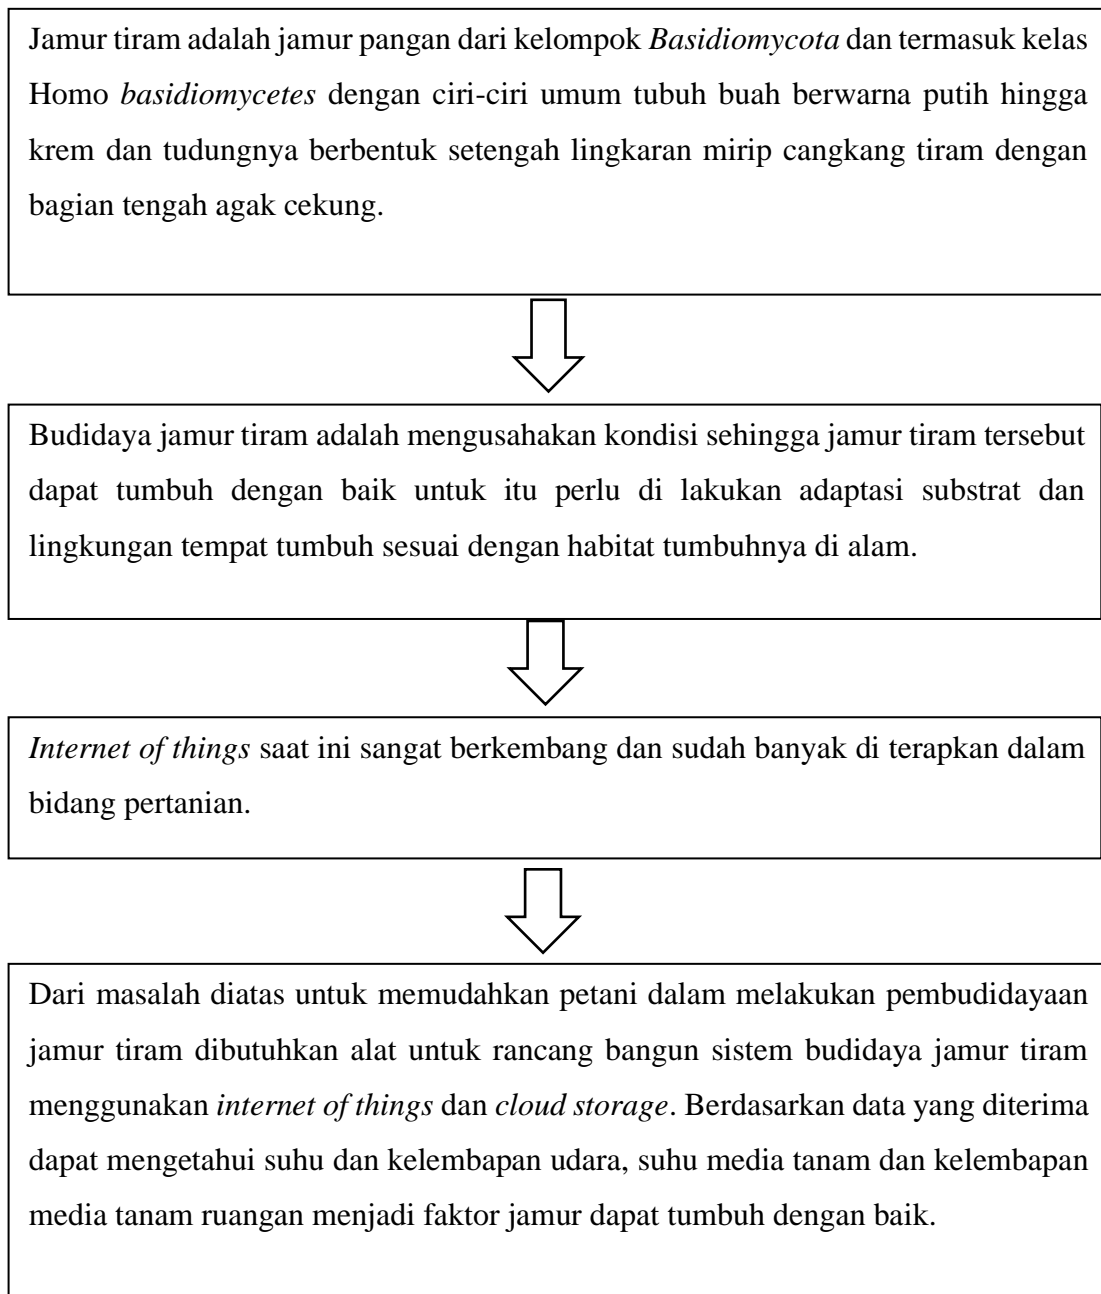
Jamur tiram adalah jamur pangan dari kelompok *Basidiomycota* dan termasuk kelas Homo *basidiomycetes* dengan ciri-ciri umum tubuh buah berwarna putih hingga krem dan tudungnya berbentuk setengah lingkaran mirip cangkang tiram dengan bagian tengah agak cekung.

Budidaya jamur tiram adalah mengusahakan kondisi sehingga jamur tiram tersebut dapat tumbuh dengan baik untuk itu perlu di lakukan adaptasi substrat dan lingkungan tempat tumbuh sesuai dengan habitat tumbuhnya di alam.

*Internet of things* saat ini sangat berkembang dan sudah banyak di terapkan dalam bidang pertanian.

Dari masalah diatas untuk memudahkan petani dalam melakukan pembudidayaan jamur tiram dibutuhkan alat untuk rancang bangun sistem budidaya jamur tiram menggunakan *internet of things* dan *cloud storage*. Berdasarkan data yang diterima dapat mengetahui suhu dan kelembapan udara, suhu media tanam dan kelembapan media tanam ruangan menjadi faktor jamur dapat tumbuh dengan baik.